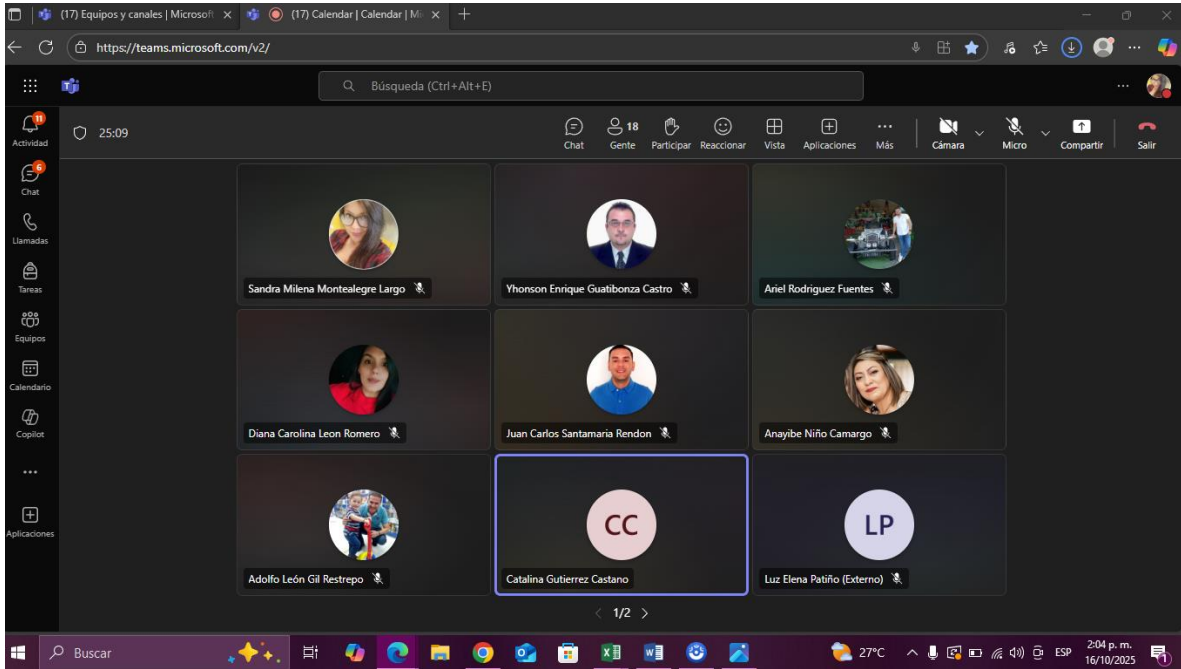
(17) Equipos y canales | Microsoft ×
(17) Calendar | Calendar | Mi ×
+

https://teams.microsoft.com/v2/

Búsqueda (Ctrl+Alt+E)

11
Actividad
6
Chat
Llamadas
Tareas
Equipos
Calendario
Copilot
...
Aplicaciones

25:09

Chat
18
Gente
Participar
Reaccionar
Vista
Aplicaciones
...
Más
Cámara
Micro
Compartir
Salir

Sandra Milena Montealegre Largo
Yhonson Enrique Guatibonza Castro
Ariel Rodriguez Fuentes
Diana Carolina Leon Romero
Juan Carlos Santamaria Rendon
Anayibe Niño Camargo
Adolfo León Gil Restrepo
CC
Catalina Gutierrez Castano
LP
Luz Elena Patiño (Externo)

1/2

Buscar
27°C
ESP
2:04 p. m.
16/10/2025
1